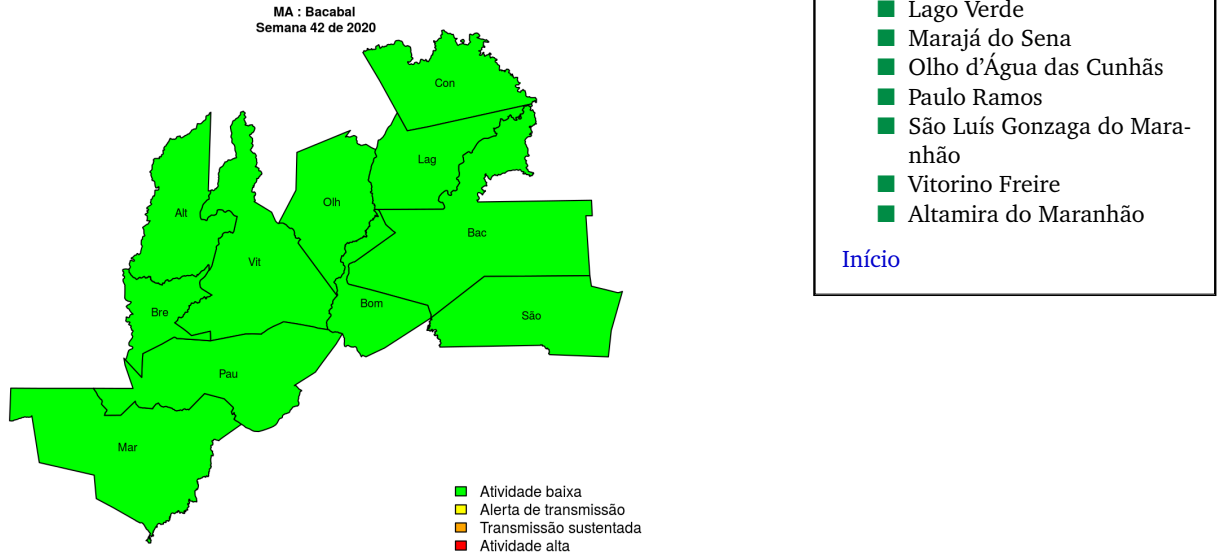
MA : Bacabal
Semana 42 de 2020

Con
Lag
Alt
Olh
Bac
Vit
Bre
Bom
São
Pau
Mar

Atividade baixa
Alerta de transmissão
Transmissão sustentada
Atividade alta

Lago Verde
Marajá do Sena
Olho d'Água das Cunhãs
Paulo Ramos
São Luís Gonzaga do Maranhão
Vitorino Freire
Altamira do Maranhão

Início